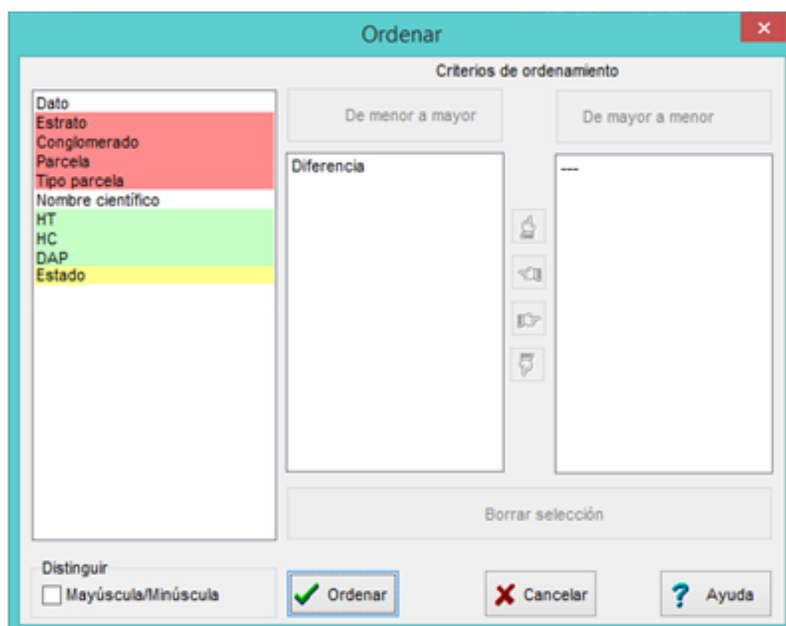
Ordenar

Criterios de ordenamiento

Dato
Estrato
Conglomerado
Parcela
Tipo parcela
Nombre científico
HT
HC
DAP
Estado

De menor a mayor

De mayor a menor

Diferencia

---

Borrar selección

Distinguir
Mayúscula/Minúscula

Ordenar

Cancelar

Ayuda